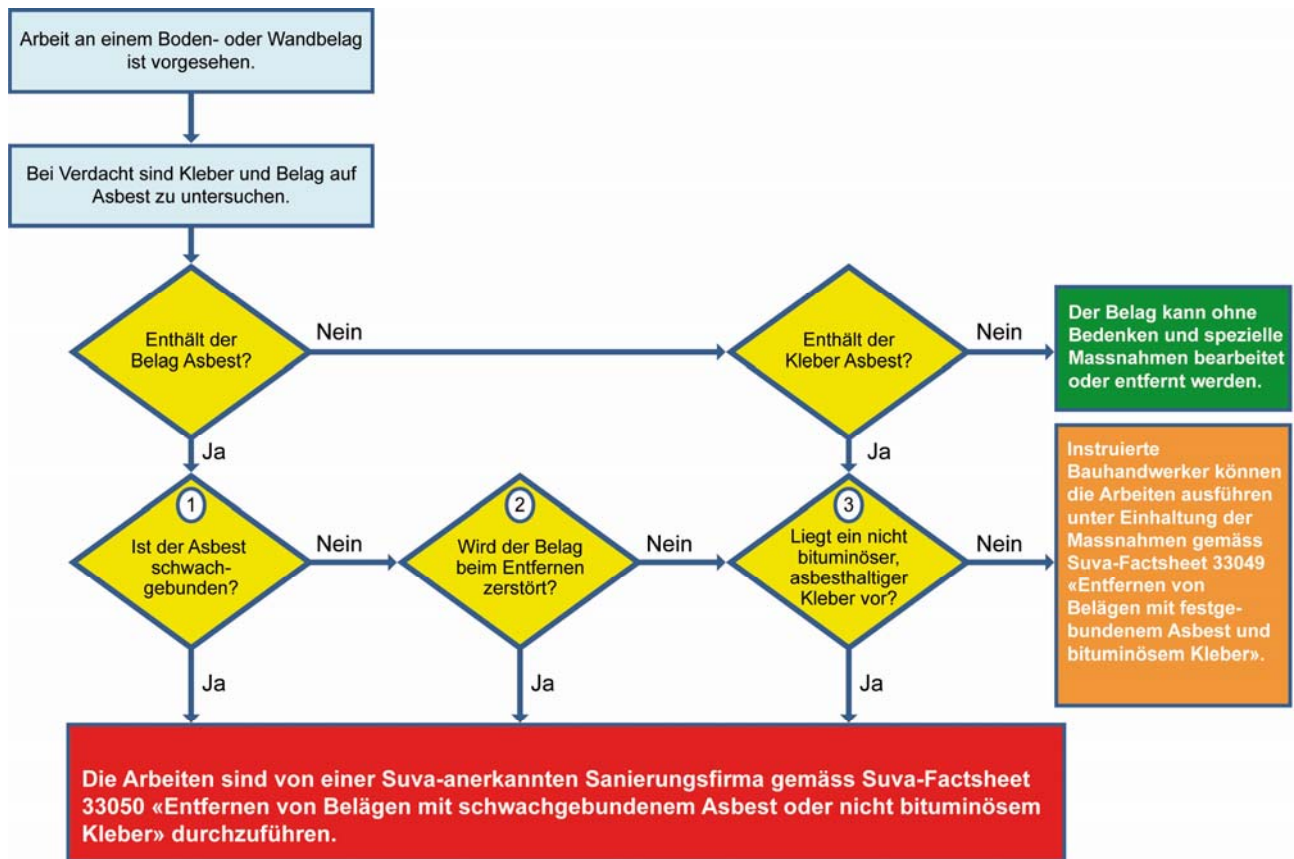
Arbeit an einem Boden- oder Wandbelag ist vorgesehen.

Bei Verdacht sind Kleber und Belag auf Asbest zu untersuchen.

Enthält der Belag Asbest?

Nein

Enthält der Kleber Asbest?

Nein

Der Belag kann ohne Bedenken und spezielle Massnahmen bearbeitet oder entfernt werden.

Ja

Ja

1

Ist der Asbest schwachgebunden?

Nein

2

Wird der Belag beim Entfernen zerstört?

Nein

3

Liegt ein nicht bituminöser, asbesthaltiger Kleber vor?

Nein

Instruierte Bauhandwerker können die Arbeiten ausführen unter Einhaltung der Massnahmen gemäss Suva-Factsheet 33049 «Entfernen von Belägen mit festgebundenem Asbest und bituminösem Kleber».

Ja

Ja

Ja

Die Arbeiten sind von einer Suva-anerkannten Sanierungsfirma gemäss Suva-Factsheet 33050 «Entfernen von Belägen mit schwachgebundenem Asbest oder nicht bituminösem Kleber» durchzuführen.